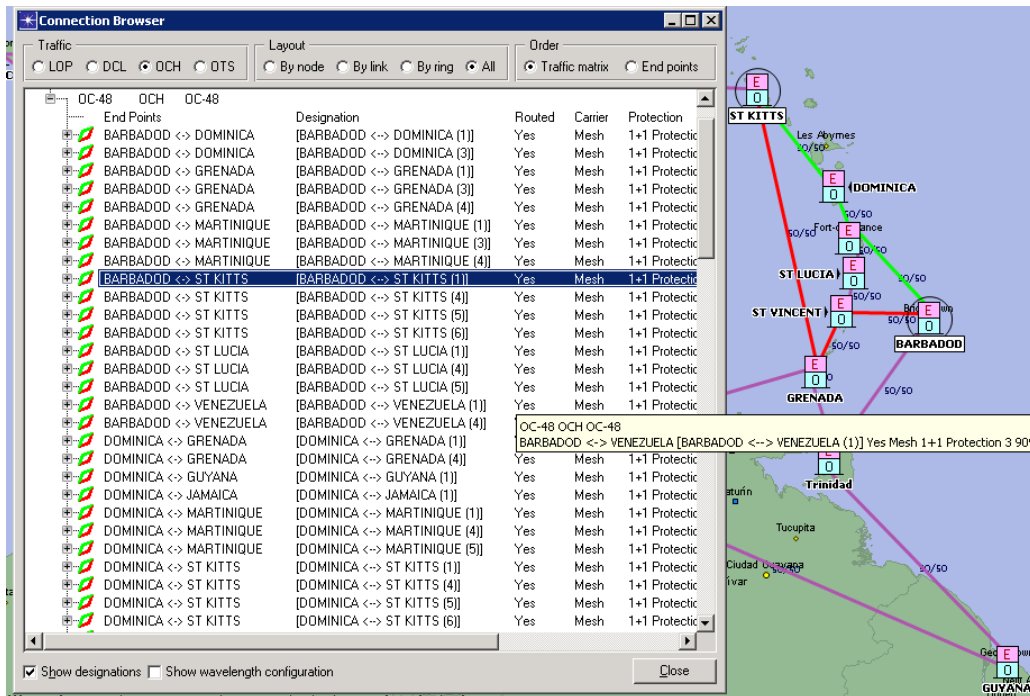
Connection Browser

Traffic
LOP DCL OCH OTS

Layout
By node By link By ring All

Order
Traffic matrix End points

OC-48 OCH OC-48

| End Points | Designation | Routed | Carrier | Protection |
|---|---|---|---|---|
| BARBADOD <-> DOMINICA | [BARBADOD <--> DOMINICA (1)] | Yes | Mesh | 1+1 Protectio |
| BARBADOD <-> DOMINICA | [BARBADOD <--> DOMINICA (3)] | Yes | Mesh | 1+1 Protectio |
| BARBADOD <-> GRENADA | [BARBADOD <--> GRENADA (1)] | Yes | Mesh | 1+1 Protectio |
| BARBADOD <-> GRENADA | [BARBADOD <--> GRENADA (3)] | Yes | Mesh | 1+1 Protectio |
| BARBADOD <-> GRENADA | [BARBADOD <--> GRENADA (4)] | Yes | Mesh | 1+1 Protectio |
| BARBADOD <-> MARTINIQUE | [BARBADOD <--> MARTINIQUE (1)] | Yes | Mesh | 1+1 Protectio |
| BARBADOD <-> MARTINIQUE | [BARBADOD <--> MARTINIQUE (3)] | Yes | Mesh | 1+1 Protectio |
| BARBADOD <-> MARTINIQUE | [BARBADOD <--> MARTINIQUE (4)] | Yes | Mesh | 1+1 Protectio |
| BARBADOD <-> ST KITTS | [BARBADOD <--> ST KITTS (1)] | Yes | Mesh | 1+1 Protectio |
| BARBADOD <-> ST KITTS | [BARBADOD <--> ST KITTS (4)] | Yes | Mesh | 1+1 Protectio |
| BARBADOD <-> ST KITTS | [BARBADOD <--> ST KITTS (5)] | Yes | Mesh | 1+1 Protectio |
| BARBADOD <-> ST KITTS | [BARBADOD <--> ST KITTS (6)] | Yes | Mesh | 1+1 Protectio |
| BARBADOD <-> ST LUCIA | [BARBADOD <--> ST LUCIA (1)] | Yes | Mesh | 1+1 Protectio |
| BARBADOD <-> ST LUCIA | [BARBADOD <--> ST LUCIA (4)] | Yes | Mesh | 1+1 Protectio |
| BARBADOD <-> ST LUCIA | [BARBADOD <--> ST LUCIA (5)] | Yes | Mesh | 1+1 Protectio |
| BARBADOD <-> VENEZUELA | [BARBADOD <--> VENEZUELA (1)] | Yes | Mesh | 1+1 Protectio |
| BARBADOD <-> VENEZUELA | [BARBADOD <--> VENEZUELA (4)] | | | |
| DOMINICA <-> GRENADA | [DOMINICA <--> GRENADA (1)] | | | |
| DOMINICA <-> GRENADA | [DOMINICA <--> GRENADA (4)] | Yes | Mesh | 1+1 Protectio |
| DOMINICA <-> GUYANA | [DOMINICA <--> GUYANA (1)] | Yes | Mesh | 1+1 Protectio |
| DOMINICA <-> JAMAICA | [DOMINICA <--> JAMAICA (1)] | Yes | Mesh | 1+1 Protectio |
| DOMINICA <-> MARTINIQUE | [DOMINICA <--> MARTINIQUE (1)] | Yes | Mesh | 1+1 Protectio |
| DOMINICA <-> MARTINIQUE | [DOMINICA <--> MARTINIQUE (4)] | Yes | Mesh | 1+1 Protectio |
| DOMINICA <-> MARTINIQUE | [DOMINICA <--> MARTINIQUE (5)] | Yes | Mesh | 1+1 Protectio |
| DOMINICA <-> ST KITTS | [DOMINICA <--> ST KITTS (1)] | Yes | Mesh | 1+1 Protectio |
| DOMINICA <-> ST KITTS | [DOMINICA <--> ST KITTS (4)] | Yes | Mesh | 1+1 Protectio |
| DOMINICA <-> ST KITTS | [DOMINICA <--> ST KITTS (5)] | Yes | Mesh | 1+1 Protectio |
| DOMINICA <-> ST KITTS | [DOMINICA <--> ST KITTS (6)] | Yes | Mesh | 1+1 Protectio |

OC-48 OCH OC-48
BARBADOD <-> VENEZUELA [BARBADOD <--> VENEZUELA (1)] Yes Mesh 1+1 Protection 3 90'

Show designations Show wavelength configuration
Close

E 0 ST KITTS
Les Abymes
50/50
E 0 DOMINICA
50/50
Fort-de-France
50/50
50/50
E 0
ST LUCIA E 0
50/50
ST VINCENT E 0
E 0 BARBADOD
50/50
E 0 GRENADA
50/50
E 0 Trinidad
aturin
Tucupita
Ciudad Guayana
ívar
50/50
E 0 GUYANA